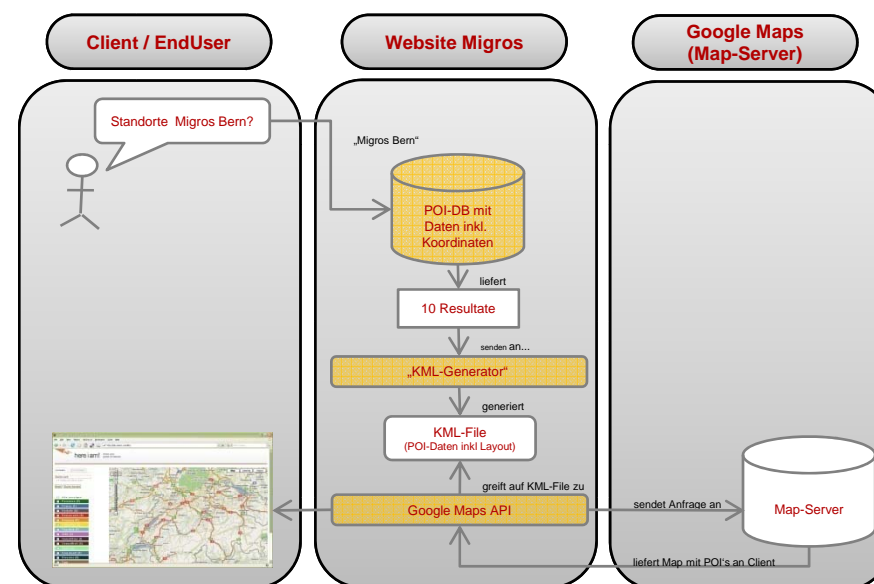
Client / EndUser

Website Migros

Google Maps
(Map-Server)

Standorte Migros Bern?

„Migros Bern“

POI-DB mit Daten inkl. Koordinaten

liefert

10 Resultate

senden an...

„KML-Generator“

generiert

KML-File
(POI-Daten inkl Layout)

greift auf KML-File zu

Google Maps API

sendet Anfrage an

Map-Server

liefert Map mit POI's an Client

here i am!